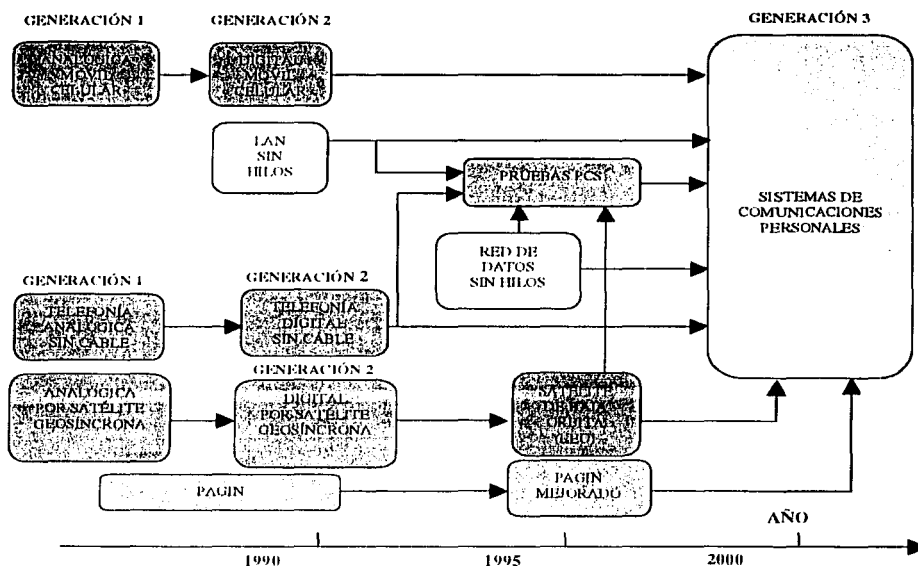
GENERACIÓN 1

GENERACIÓN 2

GENERACIÓN 3

ANALÓGICA MÓVIL CELULAR

DIGITAL MÓVIL CELULAR

LAN SIN HILOS

PRUEBAS PCS

SISTEMAS DE COMUNICACIONES PERSONALES

RED DE DATOS SIN HILOS

GENERACIÓN 1

GENERACIÓN 2

TELEFONÍA ANALÓGICA SIN CABLE

TELEFONÍA DIGITAL SIN CABLE

GENERACIÓN 2

ANALÓGICA POR SATÉLITE GEOSÍNCRONA

DIGITAL POR SATÉLITE GEOSÍNCRONA

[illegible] DIGITAL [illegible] ORBITAS (LEO)

PAGIN

PAGIN MEJORADO

AÑO

1990

1995

2000